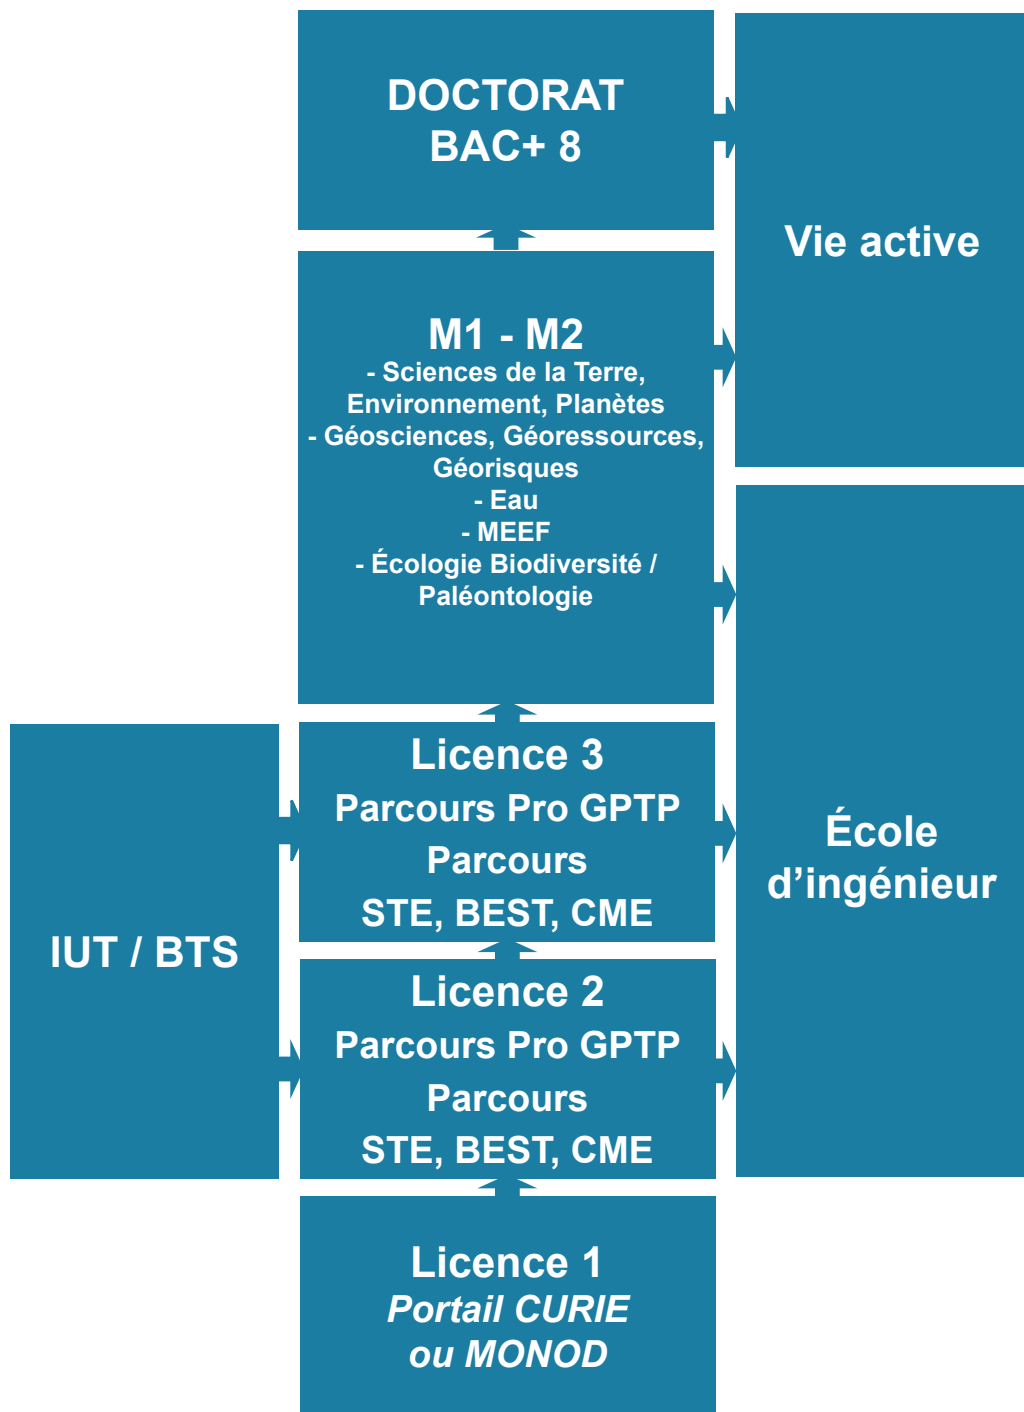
DOCTORAT
BAC+ 8

Vie active

M1 - M2
- Sciences de la Terre, Environnement, Planètes
- Géosciences, Géoressources, Géorisques
- Eau
- MEEF
- Écologie Biodiversité / Paléontologie

IUT / BTS

Licence 3
Parcours Pro GPTP
Parcours
STE, BEST, CME

École d’ingénieur

Licence 2
Parcours Pro GPTP
Parcours
STE, BEST, CME

Licence 1
*Portail CURIE ou MONOD*